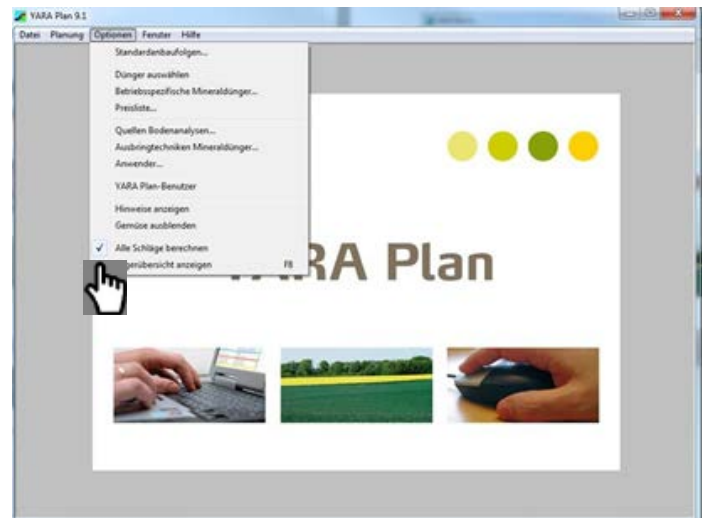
YARA Plan 9.1

Datei Planung Optionen Fenster Hilfe

Standardanbaufolgen...

Dünger auswählen
Betriebsspezifische Mineraldünger...
Preisliste...

Quellen Bodenanalysen...
Ausbringtechniken Mineraldünger...
Anwender...

YARA Plan-Benutzer

Hinweise anzeigen
Gemüse ausblenden

Alle Schläge berechnen
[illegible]erübersicht anzeigen F8

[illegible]RA Plan